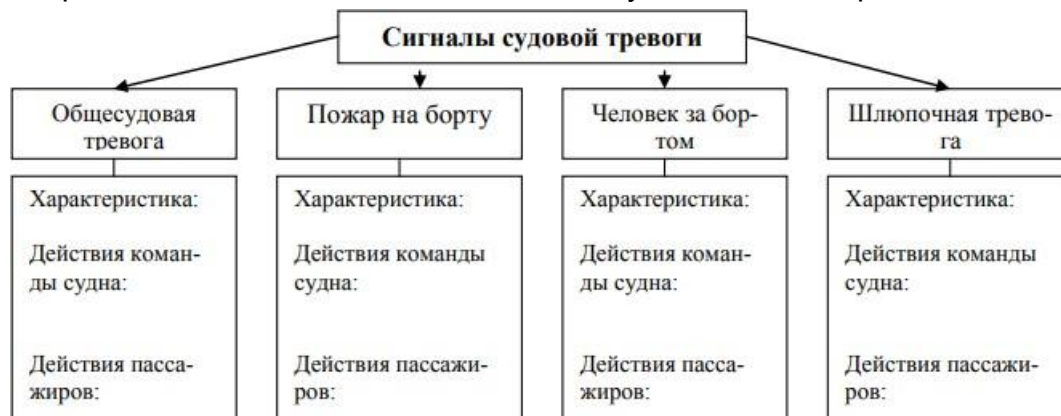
Сигналы судовой тревоги

Общесудовая тревога

Характеристика:

Действия команды судна:

Действия пассажиров:

Пожар на борту

Характеристика:

Действия команды судна:

Действия пассажиров:

Человек за бортом

Характеристика:

Действия команды судна:

Действия пассажиров:

Шлюпочная тревога

Характеристика:

Действия команды судна:

Действия пассажиров: